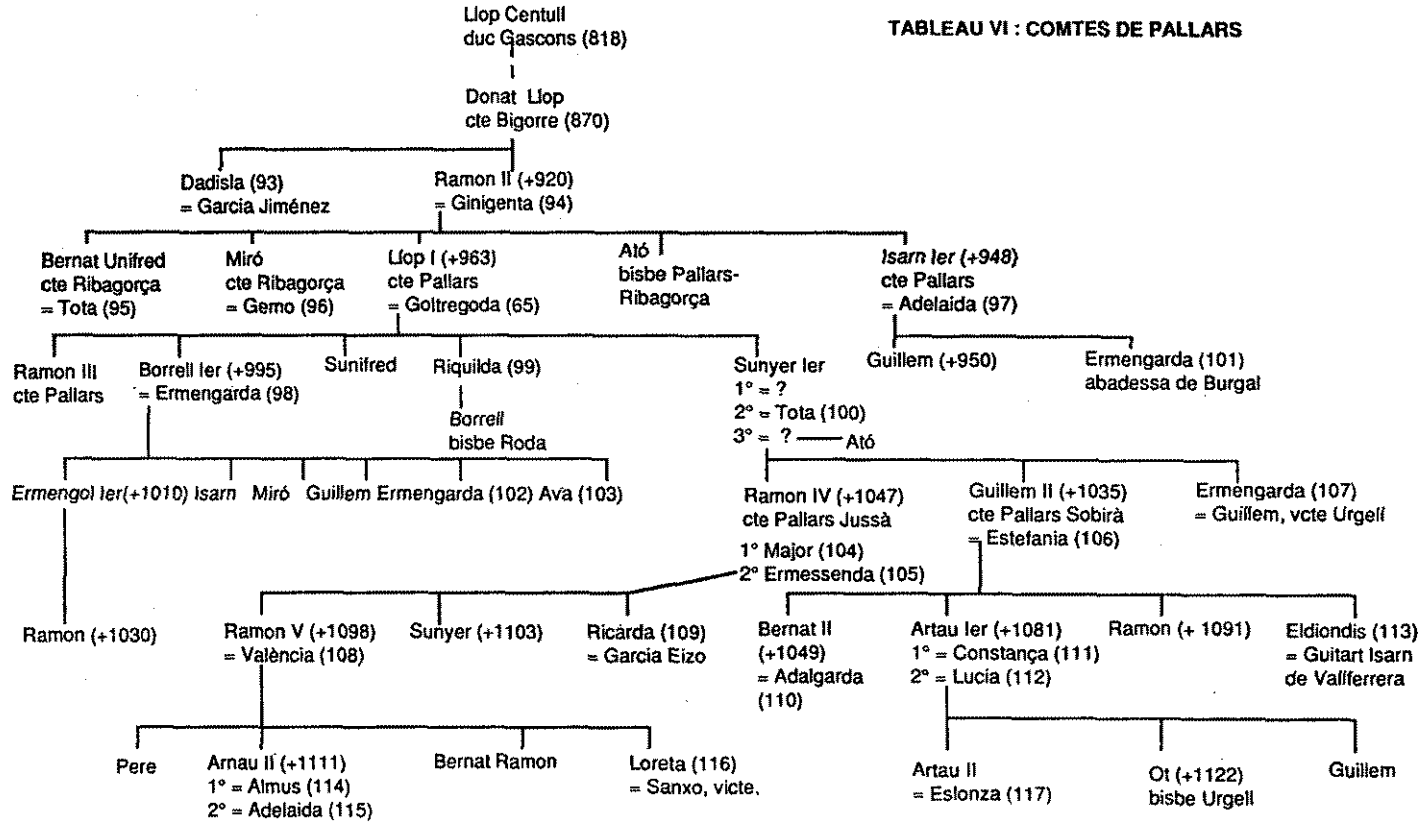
Llop Centull
duc Gascons (818)

TABLEAU VI : COMTES DE PALLARS

Donat Llop
cte Bigorre (870)

Dadisla (93)
= Garcia Jiménez

Ramon II (+920)
= Ginigenta (94)

Bernat Unifred
cte Ribagorça
= Tota (95)

Miró
cte Ribagorça
= Gemo (96)

Llop I (+963)
cte Pallars
= Goltregoda (65)

Ató
bisbe Pallars-Ribagorça

Isarn Ier (+948)
cte Pallars
= Adelaida (97)

Ramon III
cte Pallars

Borrell Ier (+995)
= Ermengarda (98)

Sunifred

Riquilda (99)

Borrell
bisbe Roda

Sunyer Ier
1° = ?
2° = Tota (100)
3° = ? —— Ató

Guillem (+950)

Ermengarda (101)
abadessa de Burgal

Ermengol Ier(+1010) Isarn Miró Guillem Ermengarda (102) Ava (103)

Ramon IV (+1047)
cte Pallars Jussà
1° Major (104)
2° Ermessenda (105)

Guillem II (+1035)
cte Pallars Sobirà
= Estefania (106)

Ermengarda (107)
= Guillem, vcte Urgell

Ramon (+1030)

Ramon V (+1098)
= València (108)

Sunyer (+1103)

Ricarda (109)
= Garcia Eizo

Bernat II
(+1049)
= Adalgarda
(110)

Artau Ier (+1081)
1° = Constança (111)
2° = Lucia (112)

Ramon (+ 1091)

Eldiondis (113)
= Guitart Isarn
de Vallferrera

Pere

Arnau II (+1111)
1° = Almus (114)
2° = Adelaida (115)

Bernat Ramon

Loreta (116)
= Sanxo, victe.

Artau II
= Eslonza (117)

Ot (+1122)
bisbe Urgell

Guillem